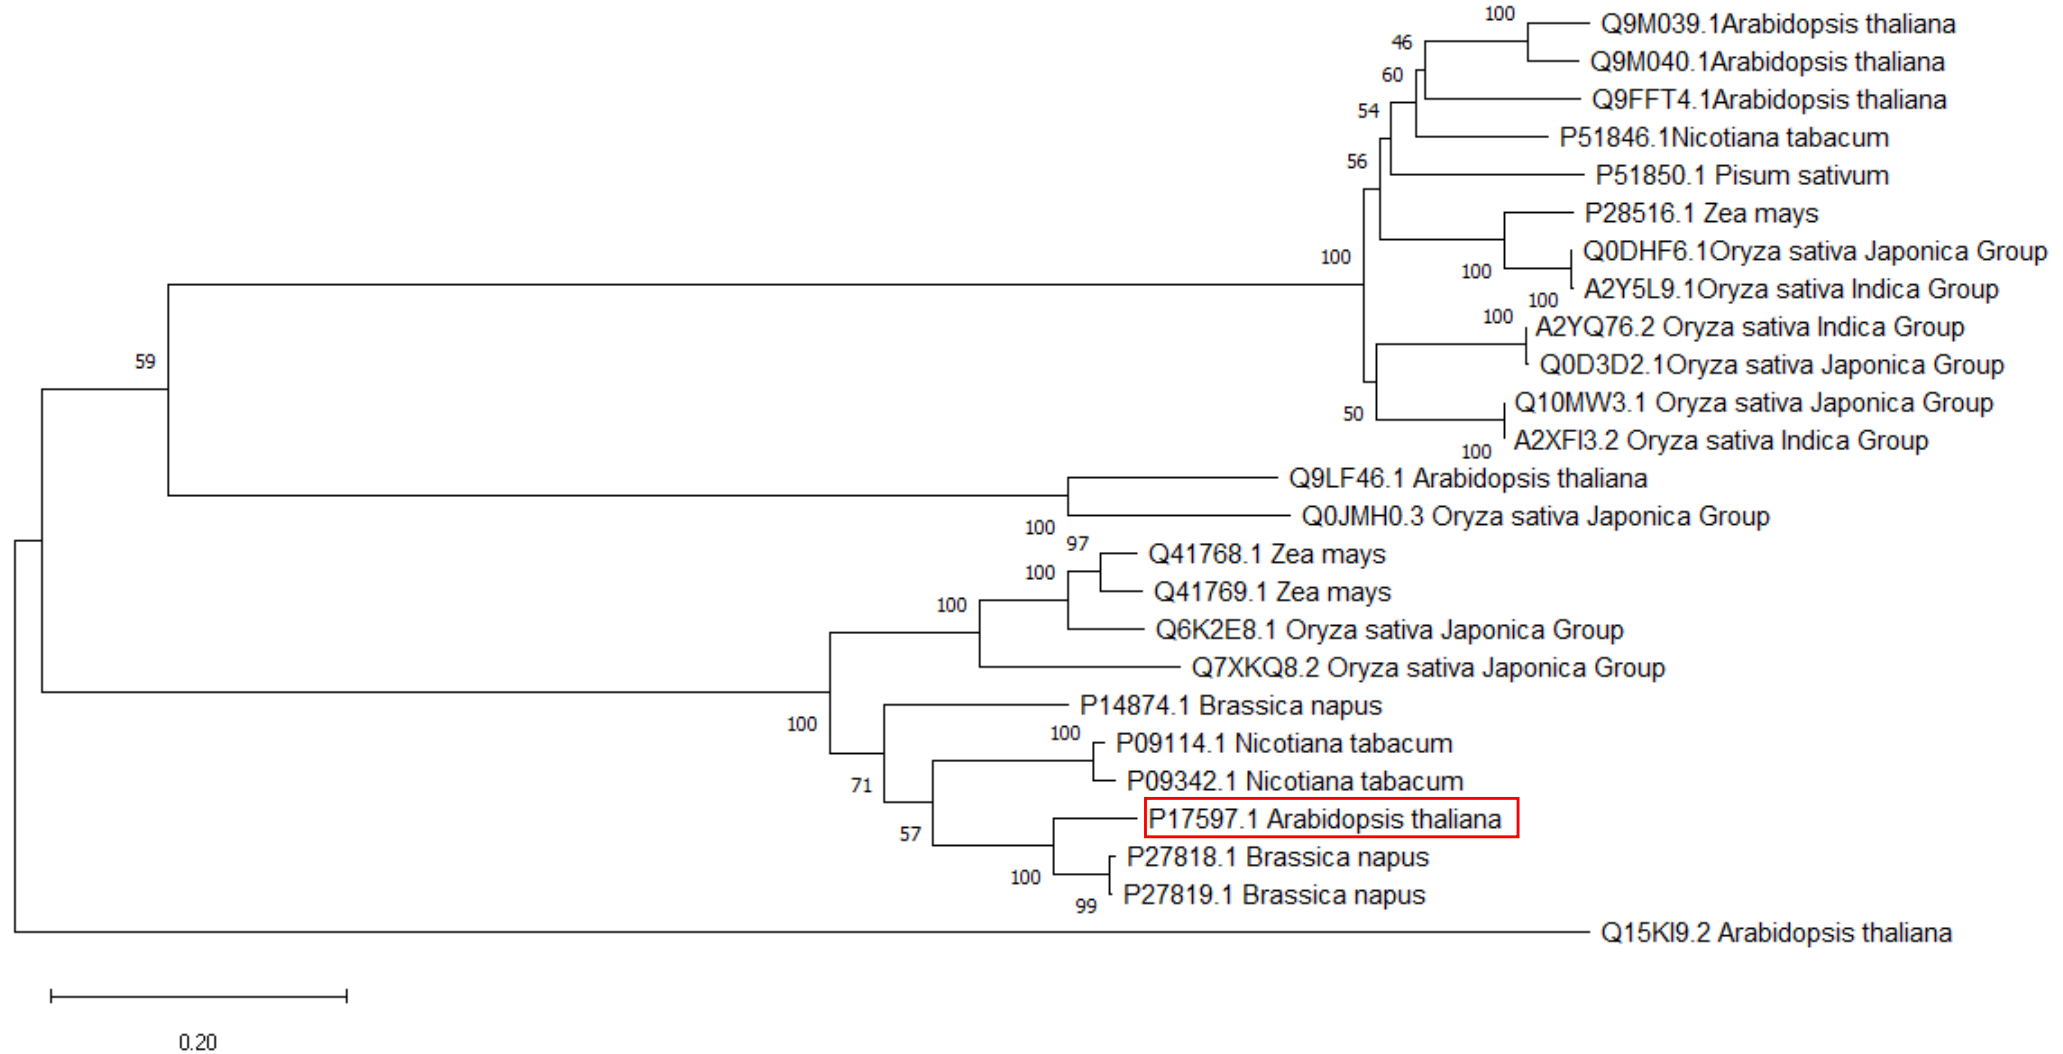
100
Q9M039.1Arabidopsis thaliana
46
Q9M040.1Arabidopsis thaliana
60
Q9FFT4.1Arabidopsis thaliana
54
P51846.1Nicotiana tabacum
56
P51850.1 Pisum sativum
P28516.1 Zea mays
Q0DHF6.1Oryza sativa Japonica Group
100
100
A2Y5L9.1Oryza sativa Indica Group
100
100
A2YQ76.2 Oryza sativa Indica Group
Q0D3D2.1Oryza sativa Japonica Group
59
Q10MW3.1 Oryza sativa Japonica Group
50
A2XFI3.2 Oryza sativa Indica Group
100
Q9LF46.1 Arabidopsis thaliana
Q0JMH0.3 Oryza sativa Japonica Group
100
97
Q41768.1 Zea mays
100
Q41769.1 Zea mays
100
Q6K2E8.1 Oryza sativa Japonica Group
Q7XKQ8.2 Oryza sativa Japonica Group
P14874.1 Brassica napus
100
100
P09114.1 Nicotiana tabacum
71
P09342.1 Nicotiana tabacum
P17597.1 Arabidopsis thaliana
57
P27818.1 Brassica napus
100
99
P27819.1 Brassica napus
Q15KI9.2 Arabidopsis thaliana
0.20